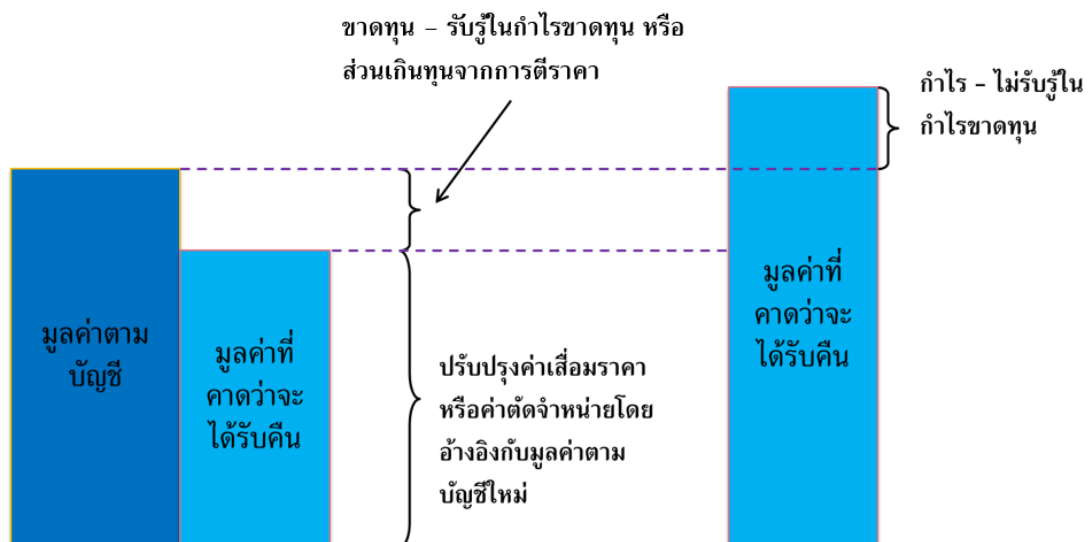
ขาดทุน – รับรู้ในกำไรขาดทุน หรือ ส่วนเกินทุนจากการตีราคา

กำไร – ไม่รับรู้ใน กำไรขาดทุน

มูลค่าตาม บัญชี

มูลค่าที่ คาดว่าจะ ได้รับคืน

ปรับปรุงค่าเสื่อมราคา หรือค่าตัดจำหน่ายโดย อ้างอิงกับมูลค่าตาม บัญชีใหม่

มูลค่าที่ คาดว่าจะ ได้รับคืน